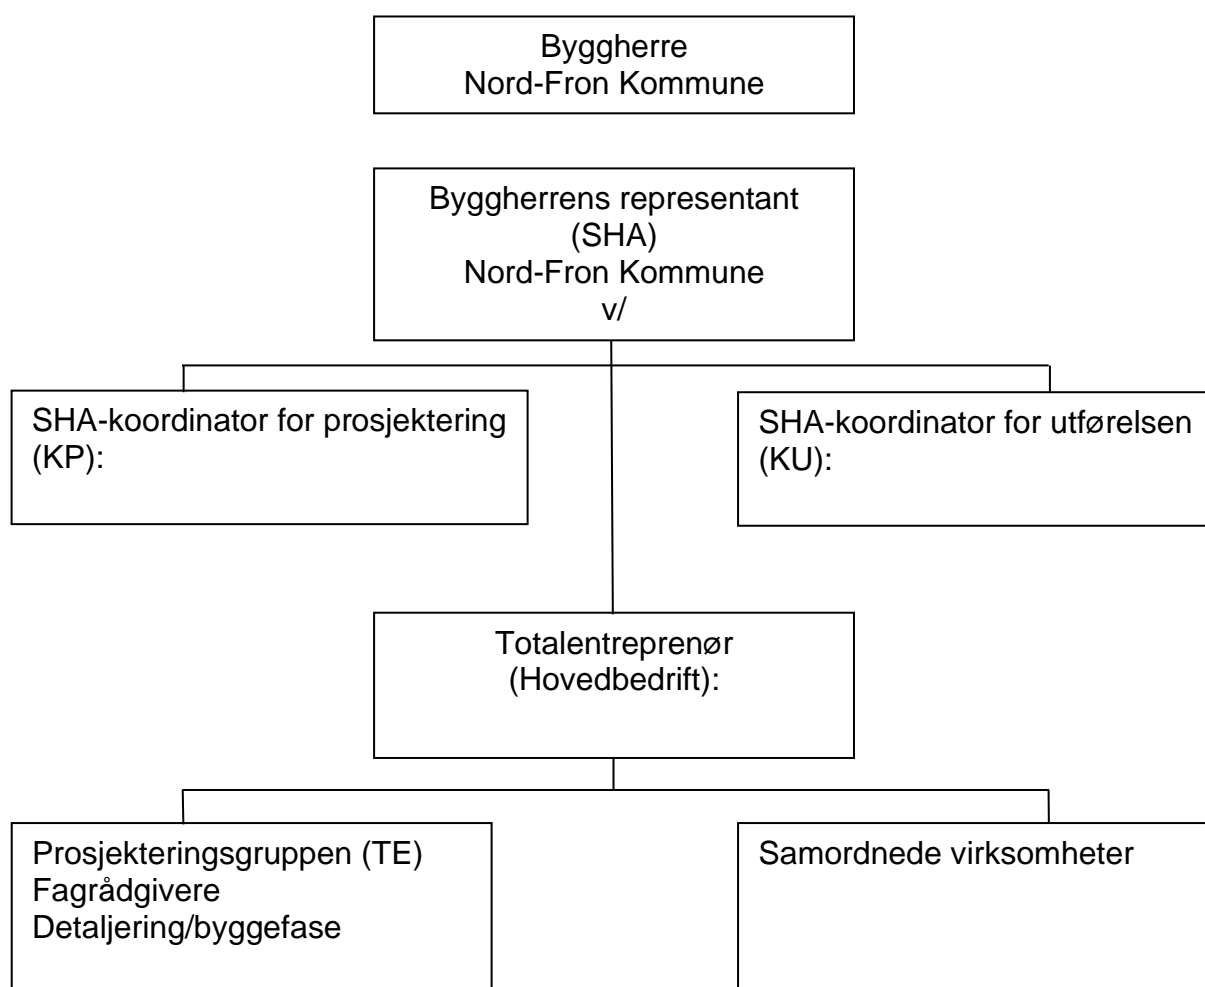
Byggherre
Nord-Fron Kommune

Byggherrens representant
(SHA)
Nord-Fron Kommune
v/

SHA-koordinator for prosjektering
(KP):

SHA-koordinator for utførelsen
(KU):

Totalentreprenør
(Hovedbedrift):

Prosjekteringsgruppen (TE)
Fagrådgivere
Detaljering/byggefase

Samordnede virksomheter